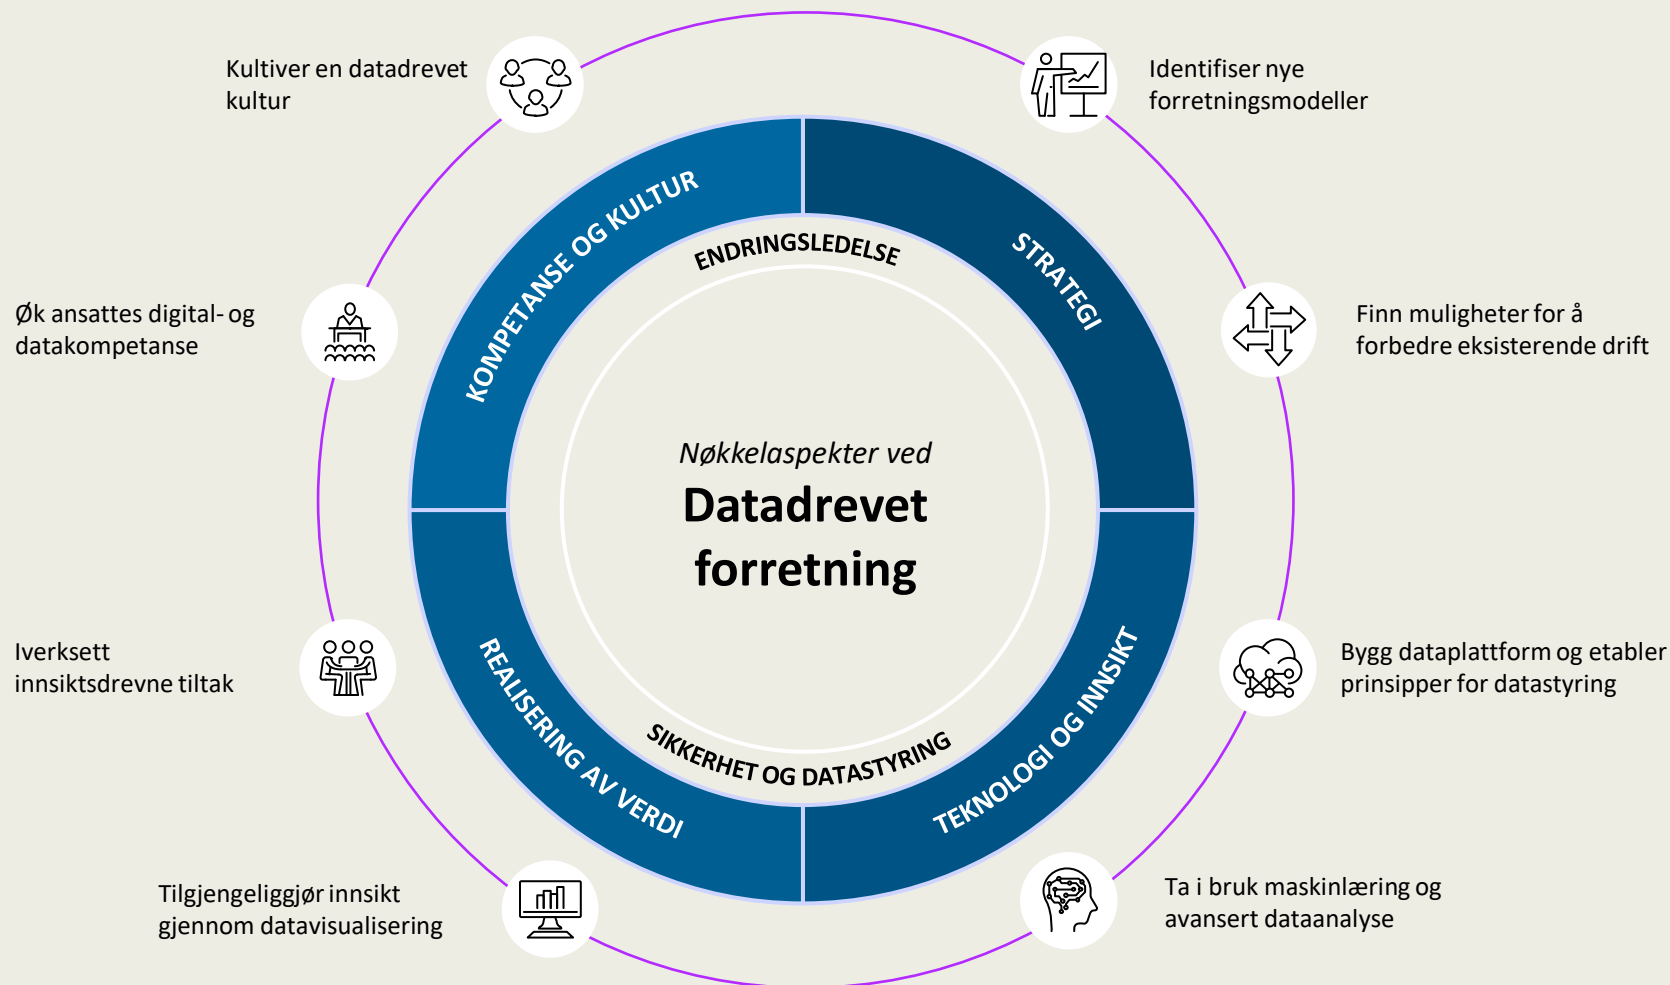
Kultiver en datadrevet kultur

Identifiser nye forretningsmodeller

Øk ansattes digital- og datakompetanse

Finn muligheter for å forbedre eksisterende drift

KOMPETANSE OG KULTUR

STRATEGI

ENDRINGSLEDELSE

Nøkkelaspekter ved

Datadrevet forretning

SIKKERHET OG DATASTYRING

REALISERING AV VERDI

TEKNOLOGI OG INNSIKT

Iverksett innsiktsdrevne tiltak

Bygg dataplattform og etabler prinsipper for datastyring

Tilgjengeliggjør innsikt gjennom datavisualisering

Ta i bruk maskinlæring og avansert dataanalyse